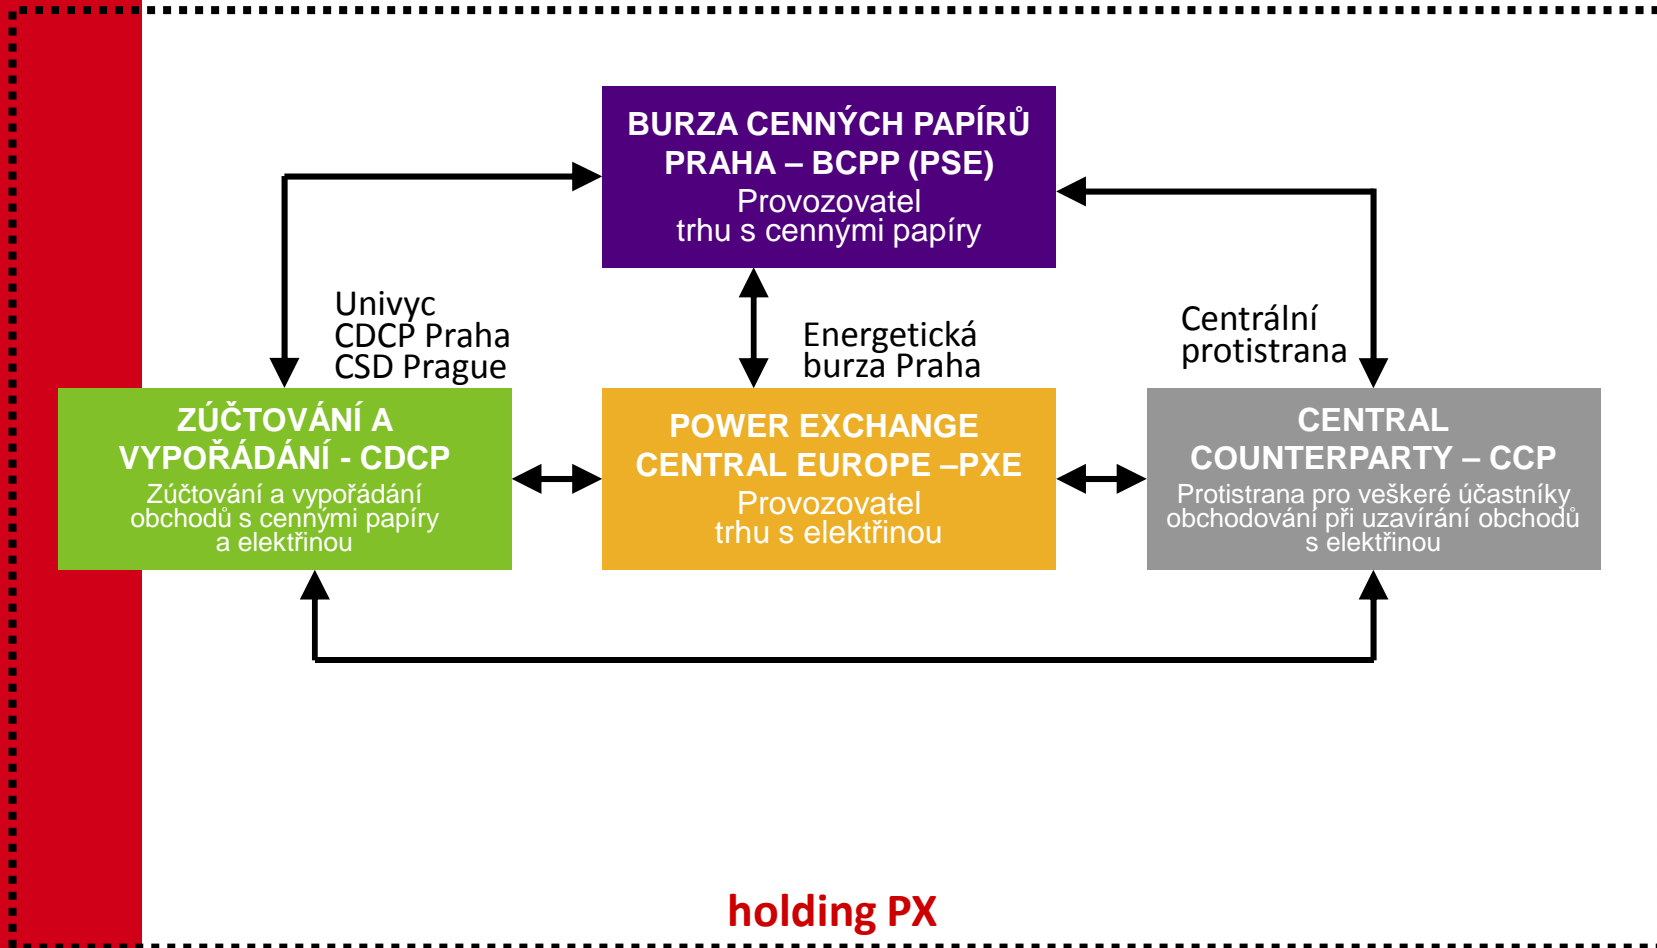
BURZA CENNÝCH PAPÍRŮ PRAHA – BCPP (PSE)
Provozovatel trhu s cennými papíry

Univyc
CDCP Praha
CSD Prague

Energetická burza Praha

Centrální protistrana

ZÚČTOVÁNÍ A VYPOŘÁDÁNÍ - CDCP
Zúčtování a vypořádání obchodů s cennými papíry a elektřinou

POWER EXCHANGE CENTRAL EUROPE –PXE
Provozovatel trhu s elektřinou

CENTRAL COUNTERPARTY – CCP
Protistrana pro veškeré účastníky obchodování při uzavírání obchodů s elektřinou

holding PX